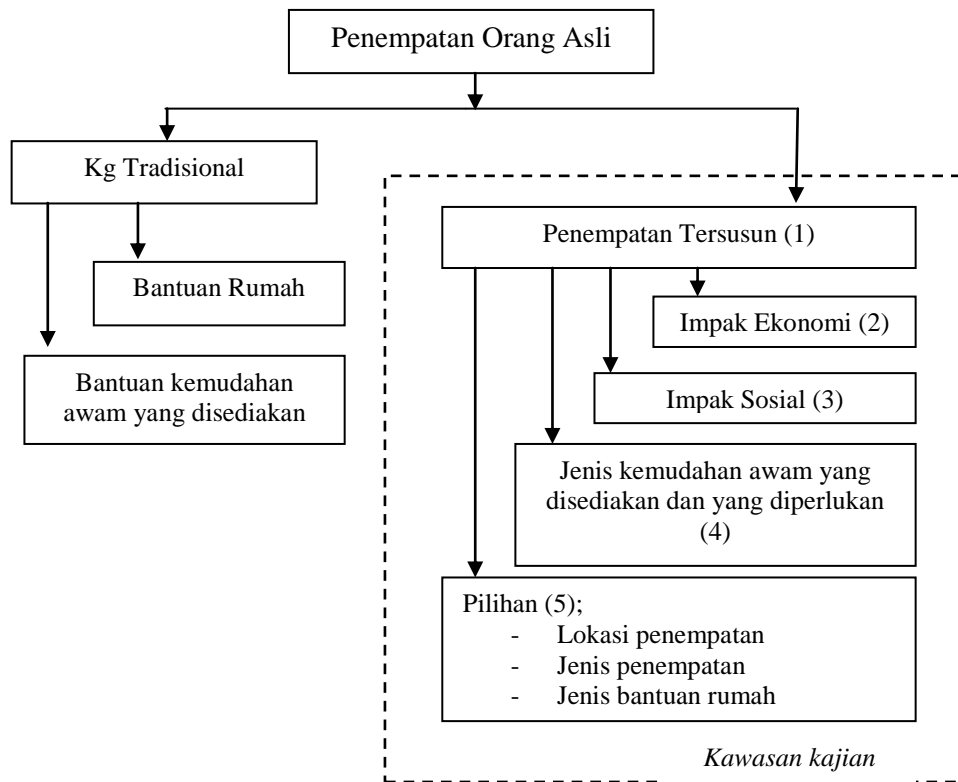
Penempatan Orang Asli

Kg Tradisional

Bantuan Rumah

Bantuan kemudahan awam yang disediakan

Penempatan Tersusun (1)

Impak Ekonomi (2)

Impak Sosial (3)

Jenis kemudahan awam yang disediakan dan yang diperlukan (4)

Pilihan (5);
- Lokasi penempatan
- Jenis penempatan
- Jenis bantuan rumah

*Kawasan kajian*